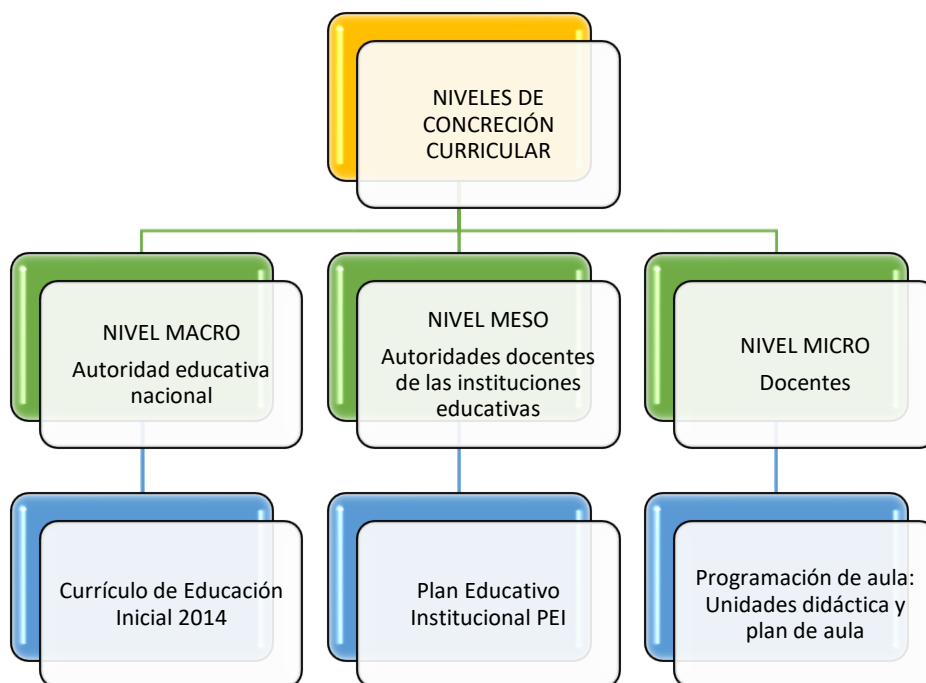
NIVELES DE CONCRECIÓN CURRICULAR

NIVEL MACRO
Autoridad educativa nacional

NIVEL MESO
Autoridades docentes de las instituciones educativas

NIVEL MICRO
Docentes

Currículo de Educación Inicial 2014

Plan Educativo Institucional PEI

Programación de aula: Unidades didáctica y plan de aula